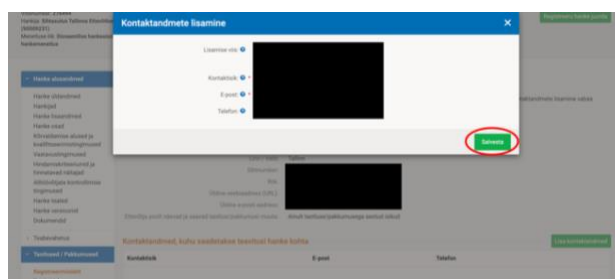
Kontaktandmete lisamine

Lisamise viis

Kontaktisik *

E-post *

Telefon *

Salvesta

Hanke üldandmed

Hanke üldandmed

Hankijad

Hanke lisaandmed

Hanke osad

Kõrvaldamise alused ja kvalifitseerimistingimused

Vastavustingimused

Hindamiskriteeriumid ja fikseeritud hinnad

Ettevõtjate konsultatsioonid

Hanke teated

Hanke seisundid

Dokumendid

Teabevahetus

Taotlused / Pakkumused

Registreeri hanke pooleks

Kontaktandmed, kuhu saadetakse teavitusi hanke kohta

Kontaktisik

E-post

Telefon

Lisa kontaktandmed

kontaktandmete lisamise sakis